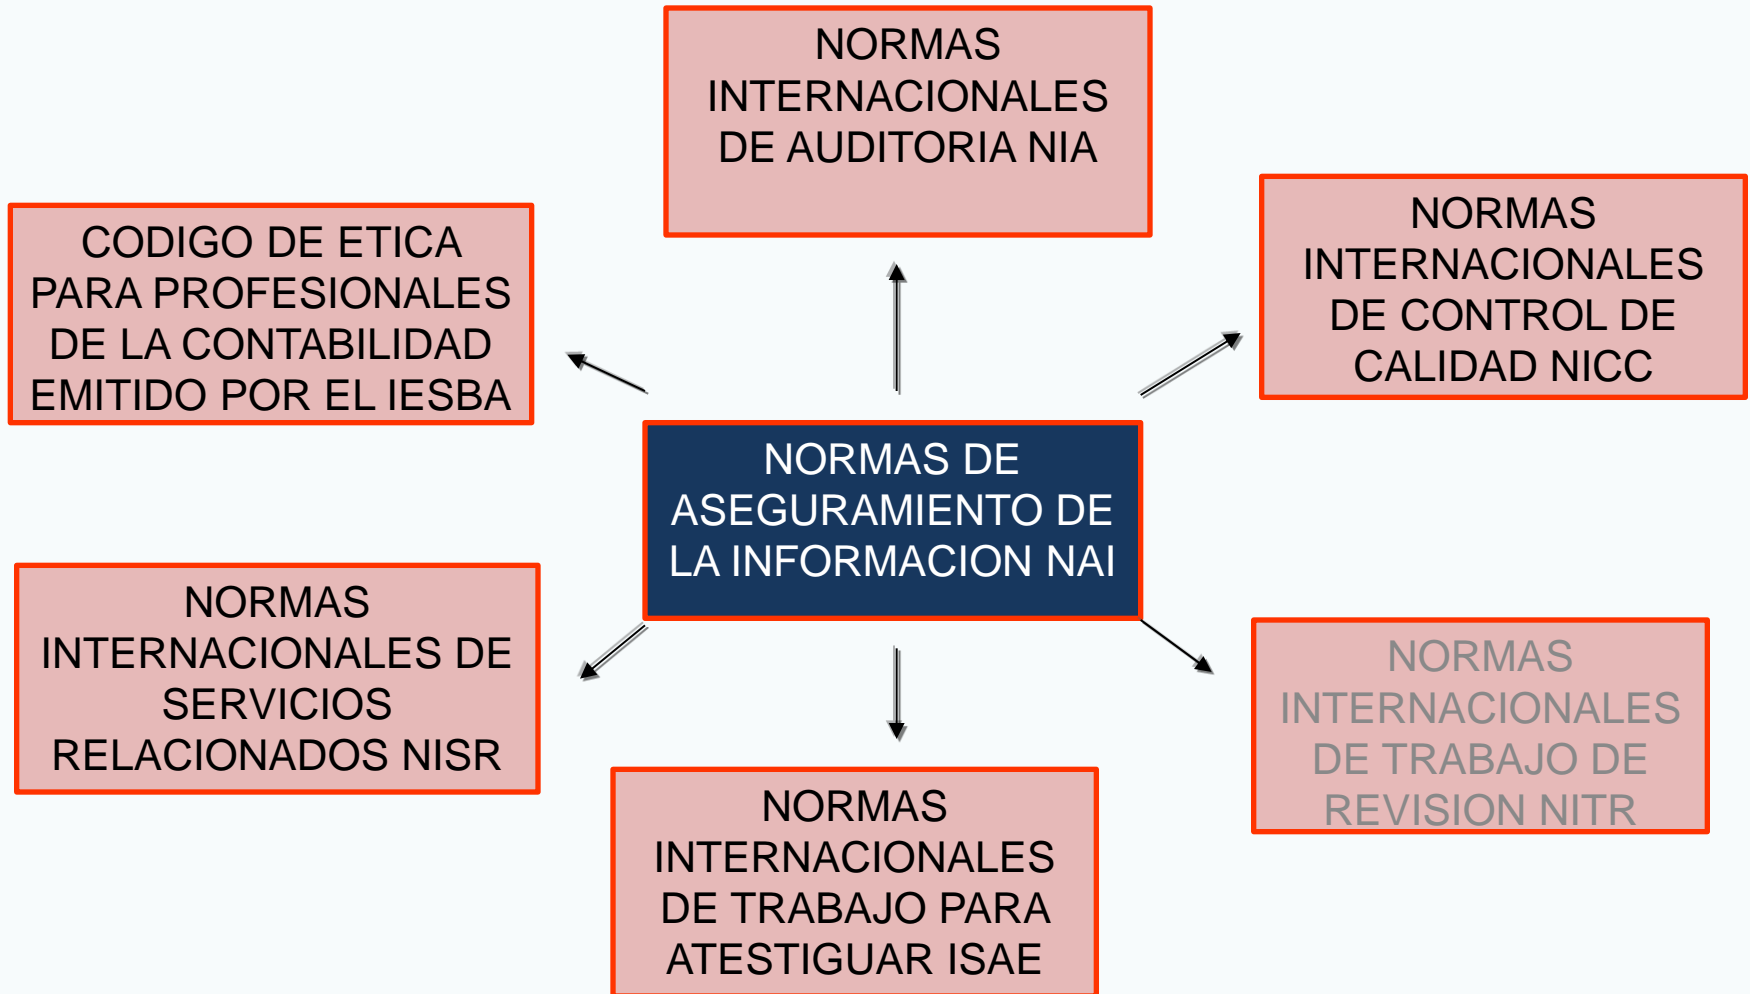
NORMAS INTERNACIONALES DE AUDITORIA NIA

CODIGO DE ETICA PARA PROFESIONALES DE LA CONTABILIDAD EMITIDO POR EL IESBA

NORMAS INTERNACIONALES DE CONTROL DE CALIDAD NICC

NORMAS DE ASEGURAMIENTO DE LA INFORMACION NAI

NORMAS INTERNACIONALES DE SERVICIOS RELACIONADOS NISR

NORMAS INTERNACIONALES DE TRABAJO DE REVISION NITR

NORMAS INTERNACIONALES DE TRABAJO PARA ATESTIGUAR ISAE